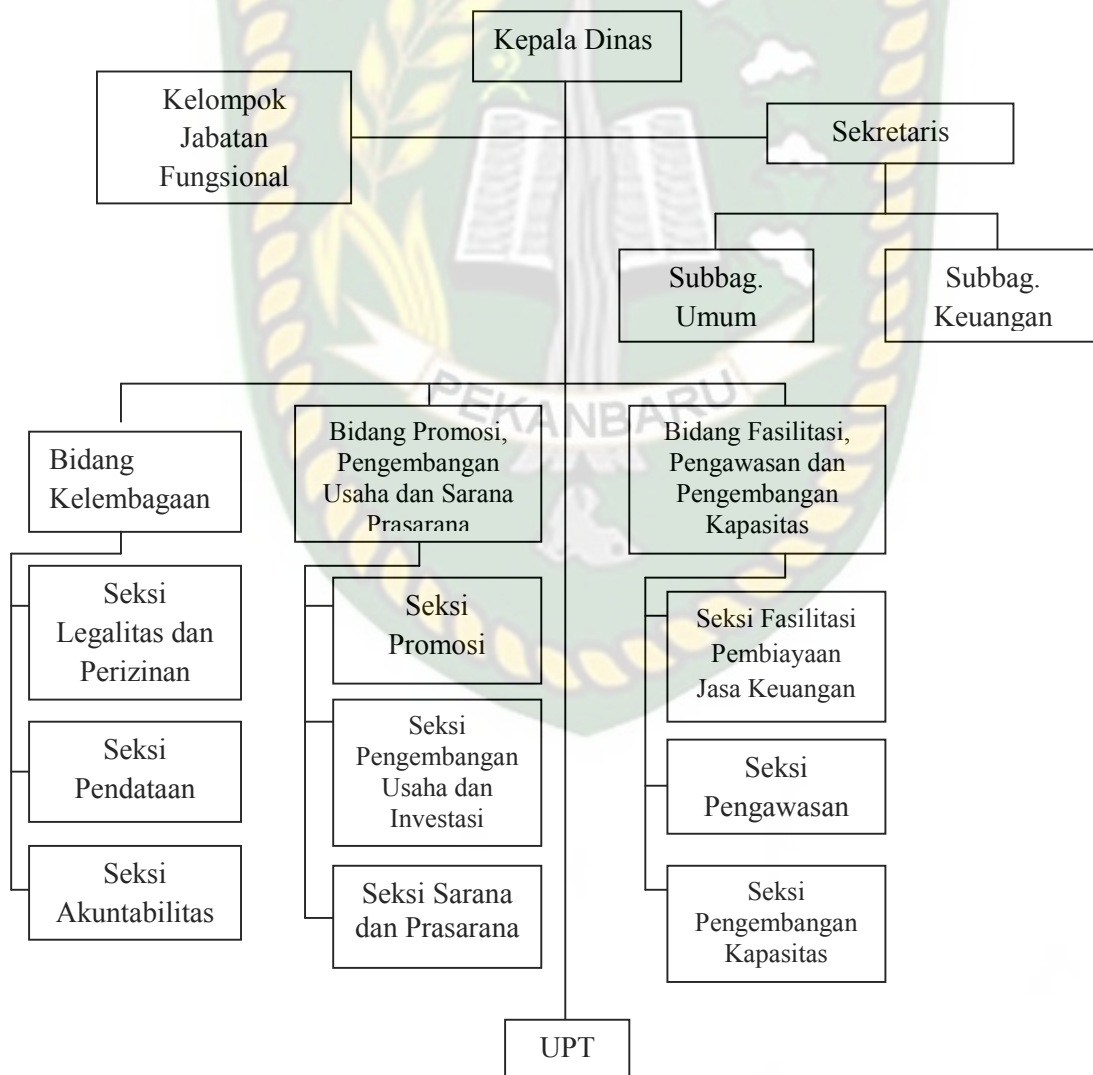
Kepala Dinas

Kelompok Jabatan Fungsional

Sekretaris

Subbag. Umum

Subbag. Keuangan

PEKANBARU

Bidang Kelembagaan

Seksi Legalitas dan Perizinan

Seksi Pendataan

Seksi Akuntabilitas

Bidang Promosi, Pengembangan Usaha dan Sarana Prasarana

Seksi Promosi

Seksi Pengembangan Usaha dan Investasi

Seksi Sarana dan Prasarana

Bidang Fasilitasi, Pengawasan dan Pengembangan Kapasitas

Seksi Fasilitasi Pembiayaan Jasa Keuangan

Seksi Pengawasan

Seksi Pengembangan Kapasitas

UPT